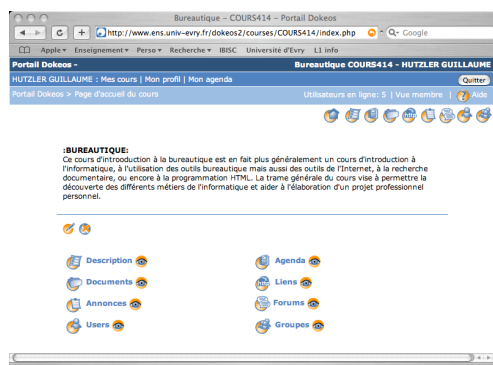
Bureautique – COURS414 – Portail Dokeos

http://www.ens.univ-evry.fr/dokeos2/courses/COURS414/index.php

Q- Google

Apple ▾ Enseignement ▾ Perso ▾ Recherche ▾ IBISC Université d'Evry L1 info

Portail Dokeos - Bureautique COURS414 - HUTZLER GUILLAUME

HUTZLER GUILLAUME : Mes cours | Mon profil | Mon agenda

Quitter

Portail Dokeos > Page d'accueil du cours

Utilisateurs en ligne: 5 | Vue membre | Aide

:BUREAUTIQUE:
Ce cours d'introduction à la bureautique est en fait plus généralement un cours d'introduction à l'informatique, à l'utilisation des outils bureautique mais aussi des outils de l'Internet, à la recherche documentaire, ou encore à la programmation HTML. La trame générale du cours vise à permettre la découverte des différents métiers de l'informatique et aider à l'élaboration d'un projet professionnel personnel.

Description

Agenda

Documents

Liens

Annonces

Forums

Users

Groupes